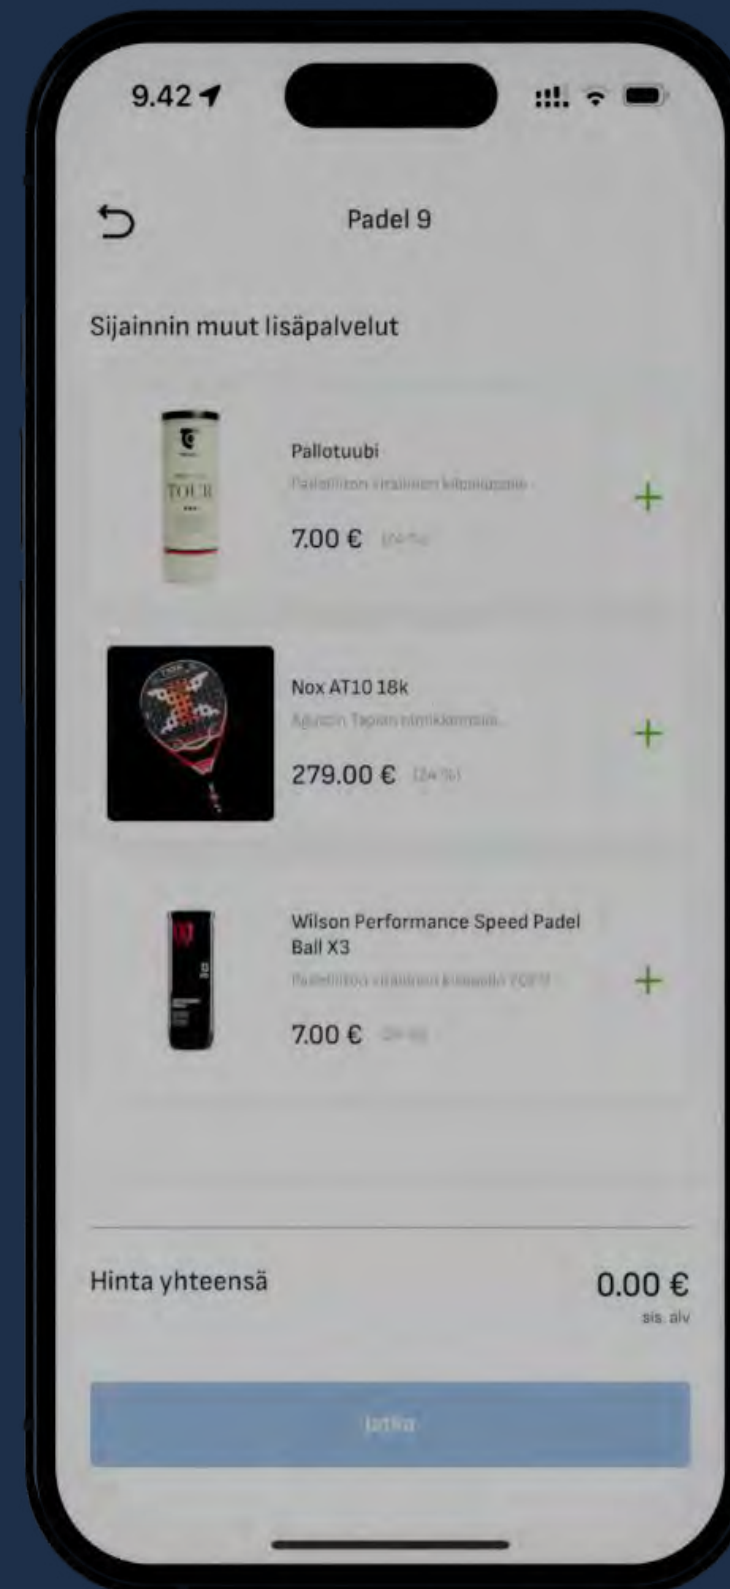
9.42

Padel 9

Sijainnin muut lisäpalvelut

TOUR

Pallotuubi

Padelliiton virallinen kilpailupallo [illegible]

7.00 € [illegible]

+

Nox AT10 18k

Agustin Tapian nimikkomaila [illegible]

279.00 € (24 %)

+

Wilson Performance Speed Padel Ball X3

Padelliiton virallinen kilpailupallo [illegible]

7.00 € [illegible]

+

Hinta yhteensä

0.00 €

sis. alv

Jatka